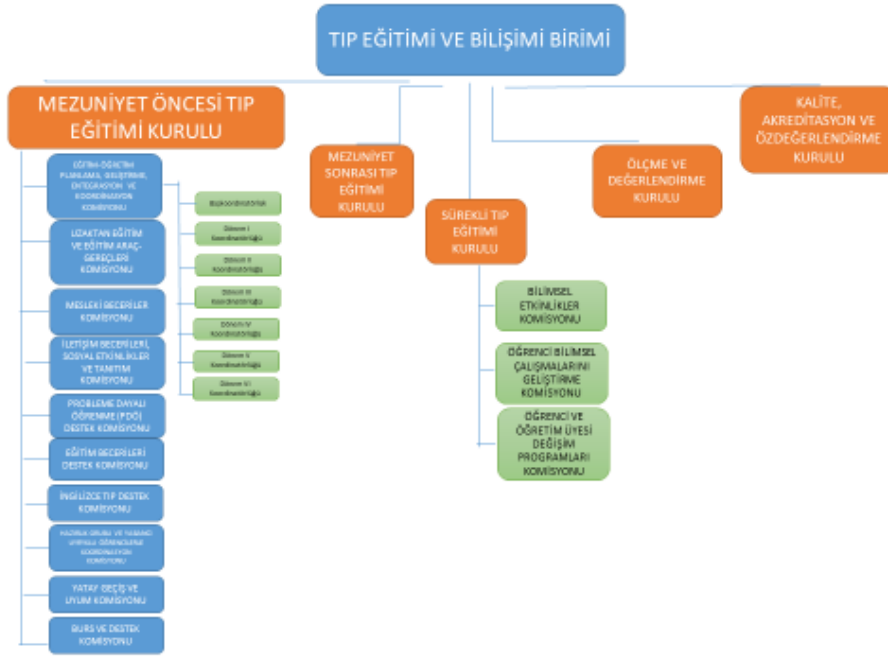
TIP EĞİTİMİ VE BİLİŞİMİ BİRİMİ

MEZUNİYET ÖNCESİ TIP EĞİTİMİ KURULU

EĞİTİM-ÖĞRETİM PLANLAMA, GELİŞTİRME, ENTEGRASYON VE KOORDİNASYON KOMİSYONU

Başkoordinatörlük

Dönem I Koordinatörlüğü

Dönem II Koordinatörlüğü

Dönem III Koordinatörlüğü

Dönem IV Koordinatörlüğü

Dönem V Koordinatörlüğü

Dönem VI Koordinatörlüğü

UZAKTAN EĞİTİM VE EĞİTİM ARAÇ-GEREÇLERİ KOMİSYONU

MESLEKİ BECERİLER KOMİSYONU

İLETİŞİM BECERİLERİ, SOSYAL ETKİNLİKLER VE TANITIM KOMİSYONU

PROBLEME DAYALI ÖĞRENME (PDÖ) DESTEK KOMİSYONU

EĞİTİM BECERİLERİ DESTEK KOMİSYONU

İNGİLİZCE TIP DESTEK KOMİSYONU

HAZIRLIK GRUBU VE YABANCI UYRUKLU ÖĞRENCİLERE KOORDİNASYON KOMİSYONU

YATAY GEÇİŞ VE UYUM KOMİSYONU

BURS VE DESTEK KOMİSYONU

MEZUNİYET SONRASI TIP EĞİTİMİ KURULU

SÜREKLİ TIP EĞİTİMİ KURULU

BİLİMSEL ETKİNLİKLER KOMİSYONU

ÖĞRENCİ BİLİMSEL ÇALIŞMALARINI GELİŞTİRME KOMİSYONU

ÖĞRENCİ VE ÖĞRETİM ÜYESİ DEĞİŞİM PROGRAMLARI KOMİSYONU

ÖLÇME VE DEĞERLENDİRME KURULU

KALİTE, AKREDİTASYON VE ÖZDEĞERLENDİRME KURULU